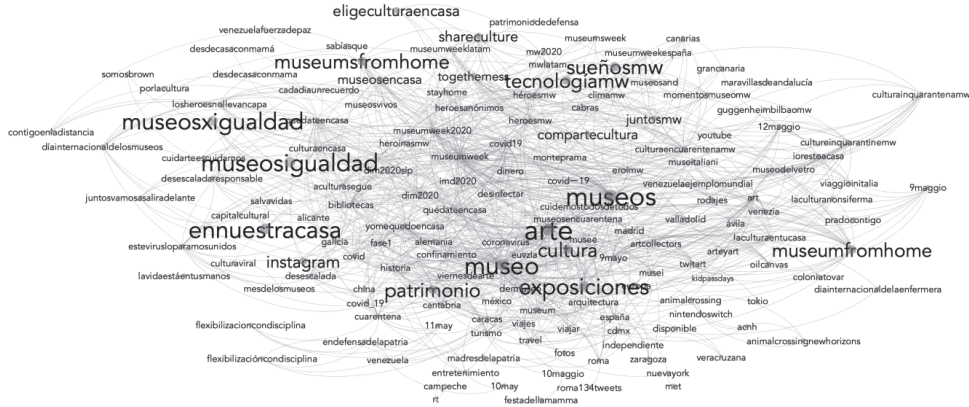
eligeculturaencasa
patrimoniodedefensa
venezuelafuerzadepaz
sabíasque
shareculture
museumsweek
canarias
desdecasaconmamá
museumweeklatam
mw2020
museumweekespaña
somosbrown
desdecasaconmama
museumsfromhome
mwlatam
sueñosmw
grancanaria
porlacultura
museosencasa
togetherness
tecnologiamw
museosand
maravillasdeandalucía
cadadiaunrecuerdo
stayhome
héroesmw
climamw
momentosmuseomw
losheroesnollevancapa
museosvivos
heroesanónimos
cabras
guggenheimbilbaomw
culturainquarantenamw
contigoenladistancia
museosxigualdad
quedateencasa
heroesmw
juntosmw
díainternacionaldelosmuseos
culturaencasa
museumweek2020
compartecultura
12maggio
heroinasmw
covid19
youtube
cultureinquarantinemw
cuidarteescuidarnos
museoigualdad
dim2020slp
museumweek
montepramá
culturaencuarentenamw
iorestoacasa
desescaladaresponsable
dinero
erolmw
museitaliani
museodelvetro
juntosvamosasaliradelante
ennuestracasa
aculturasegue
imd2020
desinfectar
covid—19
museos
venezuelaejemplomundial
art
viaggioinitalia
9maggio
salvavidas
bibliotecas
dim2020
cuidemoselpatrimonio
arte
rodajes
lacufturanonsiferma
capitalcultural
alicante
quedateencasa
museosencuarentena
valladolid
ávila
venezia
pradocontigo
estevirusloparamosunidos
instagram
yomequedoencasa
galicia
fase1
alemania
cultura
madrid
artcollectors
lacufturaentucasa
culturaviral
covid
confinamiento
coronavirus
musee
arteyart
museumfromhome
lavidaestáentusmanos
desescalada
historia
museo
euvzla
9mayo
twitart
oilcanvas
mesdelosmuseos
china
viernesdearte
exposiciones
musei
kidpassdays
coloniatovar
covid_19
patrimonio
cantabria
demo
arquitectura
animalcrossing
díainternacionaldelaenfermera
cuarentena
méxico
museum
españa
tokio
flexibilizacióncondisciplina
11may
caracas
viajes
viajar
cdmx
nintendoswitch
disponible
acnh
endefensadelapatria
turismo
travel
independiente
animalcrossingnewhorizons
flexibilizacióncondisciplina
venezuela
madresdelapatria
fotos
roma
zaragoza
veracruzana
entretenimiento
10maggio
nuevayork
campeche
10may
roma134tweets
met
rt
festadellamamma